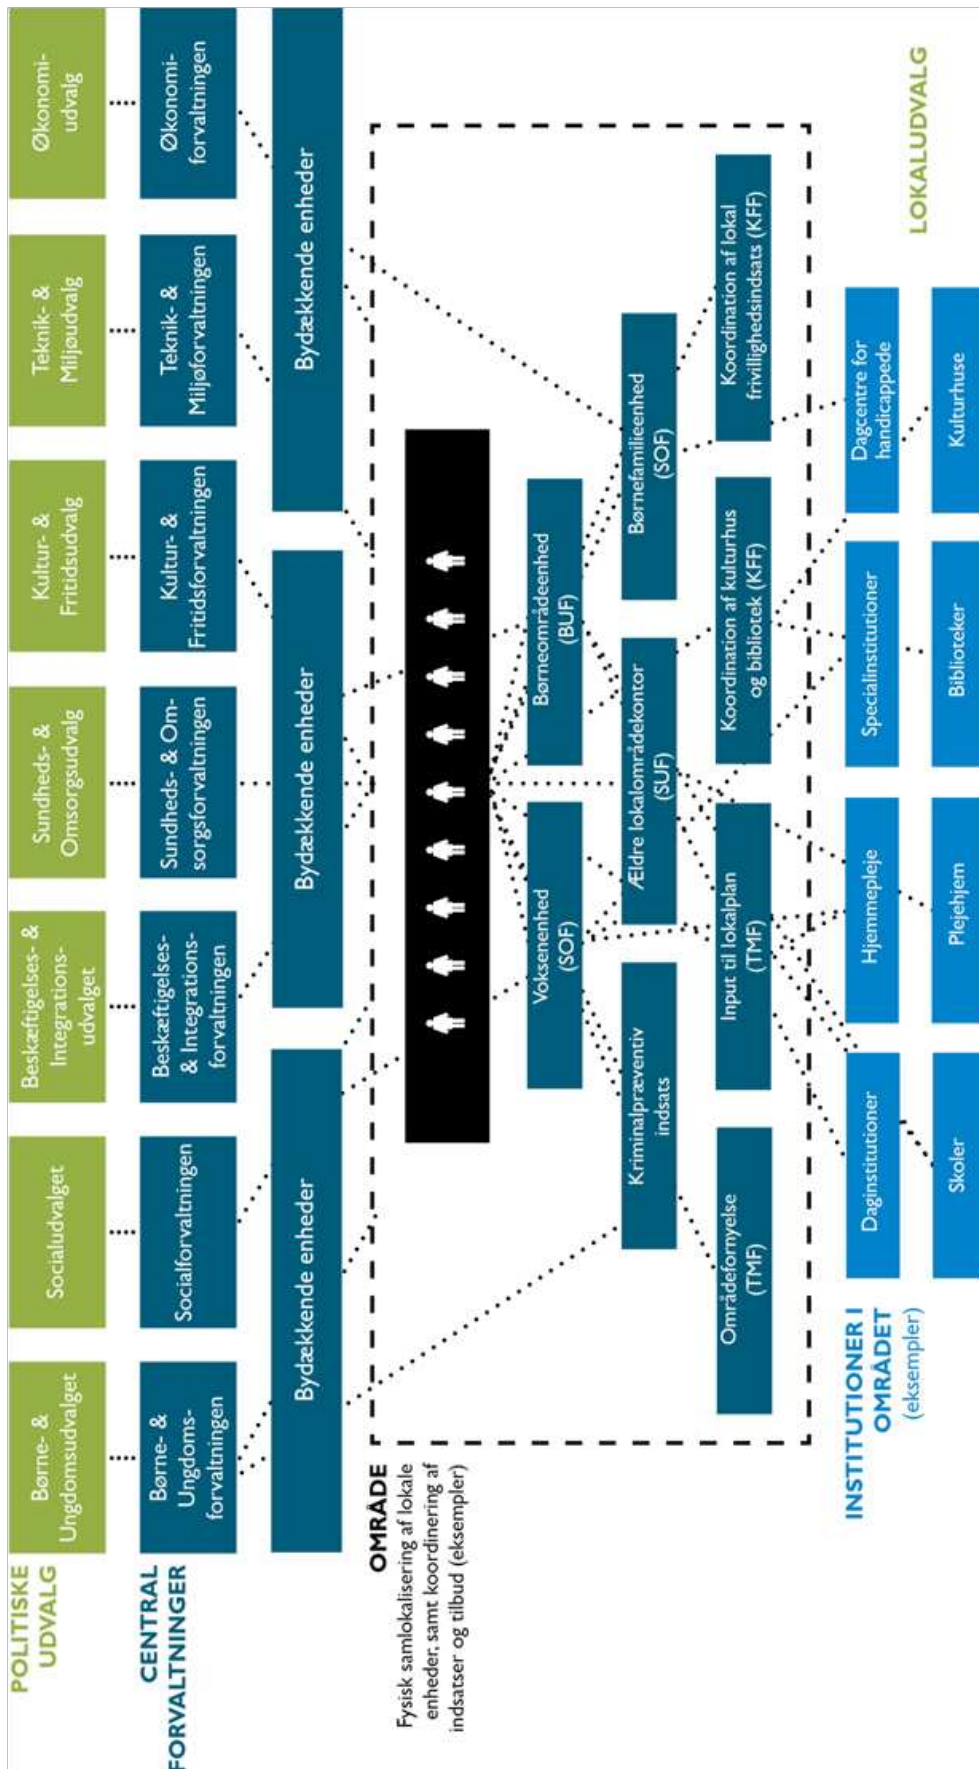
POLITISKE UDVALG

Børne- & Ungdomsudvalget

Socialudvalget

Beskæftigelses- & Integrations-udvalget

Sundheds- & Omsorgsudvalg

Kultur- & Fritidsudvalg

Teknik- & Miljøudvalg

Økonomi-udvalg

CENTRAL FORVALTNINGER

Børne- & Ungdoms-forvaltningen

Socialforvaltningen

Beskæftigelses- & Integrations-forvaltningen

Sundheds- & Om-sorgsforvaltningen

Kultur- & Fritidsforvaltningen

Teknik- & Miljøforvaltningen

Økonomi-forvaltningen

Bydækkende enheder

Bydækkende enheder

Bydækkende enheder

OMRÅDE
Fysisk samlokalisering af lokale enheder, samt koordinering af indsatser og tilbud (eksempler)

Voksenenhed (SOF)

Børneområdeenhed (BUF)

Kriminalpræventiv indsats

Ældre lokalområdekontor (SUF)

Børnefamilieenhed (SOF)

Områdefornyelse (TMF)

Input til lokalplan (TMF)

Koordination af kulturhus og bibliotek (KFF)

Koordination af lokal frivillighedsindsats (KFF)

LOKALUDVALG

INSTITUTIONER I OMRÅDET (eksempler)

Daginstitutioner

Hjemmepleje

Specialinstitutioner

Dagcentre for handicappede

Skoler

Plejehjem

Biblioteker

Kulturhuse